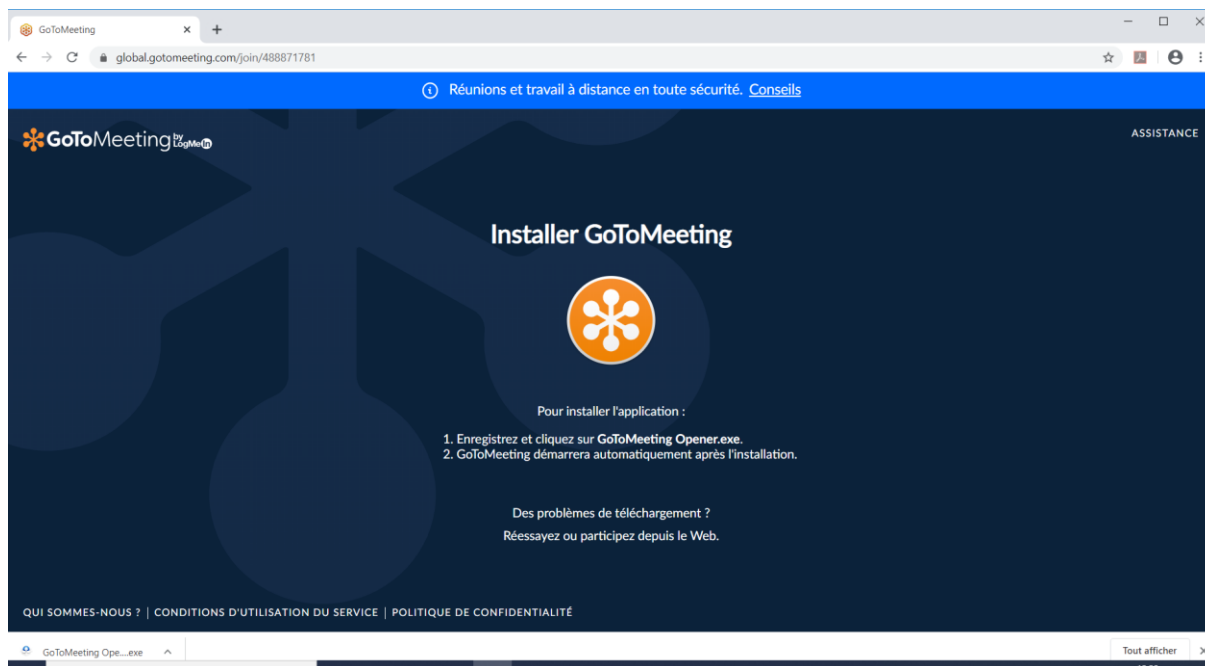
GoToMeeting × +

global.gotomeeting.com/join/488871781

Réunions et travail à distance en toute sécurité. Conseils

GoToMeeting by LogMeIn

ASSISTANCE

Installer GoToMeeting

Pour installer l'application :

1. Enregistrez et cliquez sur GoToMeeting Opener.exe.
2. GoToMeeting démarrera automatiquement après l'installation.

Des problèmes de téléchargement ?
Réessayez ou participez depuis le Web.

QUI SOMMES-NOUS ? | CONDITIONS D'UTILISATION DU SERVICE | POLITIQUE DE CONFIDENTIALITÉ

GoToMeeting Ope....exe

Tout afficher